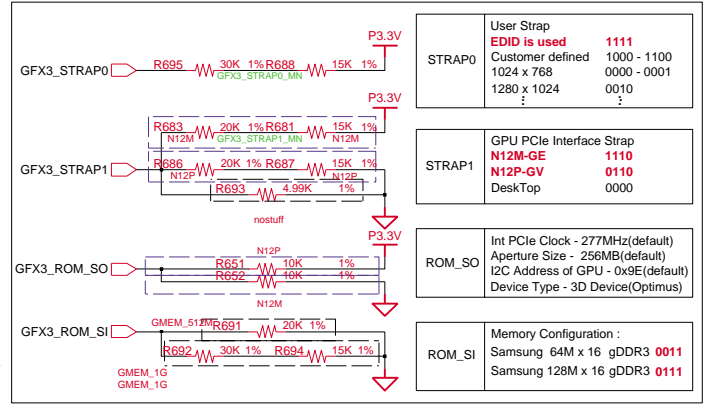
P3.3V
GFX3_STRAP0
R695
30K 1%
R688
15K 1%
GFX3_STRAP0_MN

STRAP0

User Strap
EDID is used 1111
Customer defined 1000 - 1100
1024 x 768 0000 - 0001
1280 x 1024 0010
⋮ ⋮

P3.3V
R683
20K 1%
R681
15K 1%
N12M
GFX3_STRAP1_MN
N12M
GFX3_STRAP1
R686
20K 1%
R687
15K 1%
N12P
N12P
R693
4.99K 1%
nostuff

STRAP1

GPU PCIe Interface Strap
N12M-GE 1110
N12P-GV 0110
DeskTop 0000

P3.3V
N12P
GFX3_ROM_SO
R651
10K 1%
R652
10K 1%
N12M

ROM_SO

Int PCIe Clock - 277MHz(default)
Aperture Size - 256MB(default)
I2C Address of GPU - 0x9E(default)
Device Type - 3D Device(Optimus)

GFX3_ROM_SI
GMEM_512M
R691
20K 1%
R692
30K 1%
R694
15K 1%
GMEM_1G
GMEM_1G

ROM_SI

Memory Configuration :
Samsung 64M x 16 gDDR3 0011
Samsung 128M x 16 gDDR3 0111